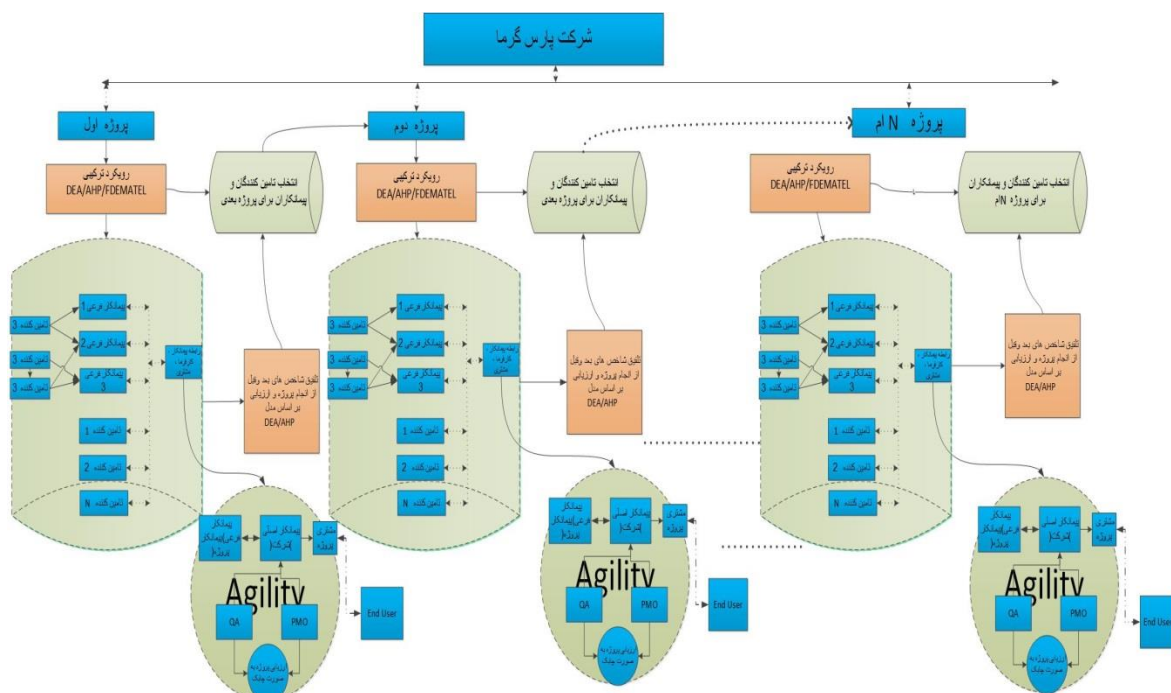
شرکت پارس گرما

پروژه اول

رویکرد ترکیبی DEA/AHP/FDEMATEL

انتخاب تامین کنندگان و پیمانکاران برای پروژه بعدی

پروژه دوم

رویکرد ترکیبی DEA/AHP/FDEMATEL

انتخاب تامین کنندگان و پیمانکاران برای پروژه بعدی

پروژه N ام

رویکرد ترکیبی DEA/AHP/FDEMATEL

انتخاب تامین کنندگان و پیمانکاران برای پروژه Nام

تامین کننده 3
تامین کننده 3
تامین کننده 3
پیمانکار فرعی 1
پیمانکار فرعی 2
پیمانکار فرعی 3
رابطه پیمانکار، کارفرما، مشتری
تامین کننده 1
تامین کننده 2
تامین کننده N

تلفیق شاخص های بعد وقبل از انجام پروژه و ارزیابی بر اساس مدل DEA/AHP

تامین کننده 3
تامین کننده 3
تامین کننده 3
پیمانکار فرعی 1
پیمانکار فرعی 2
پیمانکار فرعی 3
رابطه پیمانکار، کارفرما، مشتری
تامین کننده 1
تامین کننده 2
تامین کننده N

تلفیق شاخص های بعد وقبل از انجام پروژه و ارزیابی بر اساس مدل DEA/AHP

تامین کننده 3
تامین کننده 3
تامین کننده 3
پیمانکار فرعی 1
پیمانکار فرعی 2
پیمانکار فرعی 3
رابطه پیمانکار، کارفرما، مشتری
تامین کننده 1
تامین کننده 2
تامین کننده N

تلفیق شاخص های بعد وقبل از انجام پروژه و ارزیابی بر اساس مدل DEA/AHP

پیمانکار فرعی (پیمانکار اجرا)
پیمانکار اصلی (شرکت)
مشتری پروژه
Agility
QA
PMO
اجرای پروژه به صورت چابک
End User

پیمانکار فرعی (پیمانکار اجرا)
پیمانکار اصلی (شرکت)
مشتری پروژه
Agility
QA
PMO
اجرای پروژه به صورت چابک
End User

پیمانکار فرعی (پیمانکار اجرا)
پیمانکار اصلی (شرکت)
مشتری پروژه
Agility
QA
PMO
اجرای پروژه به صورت چابک
End User